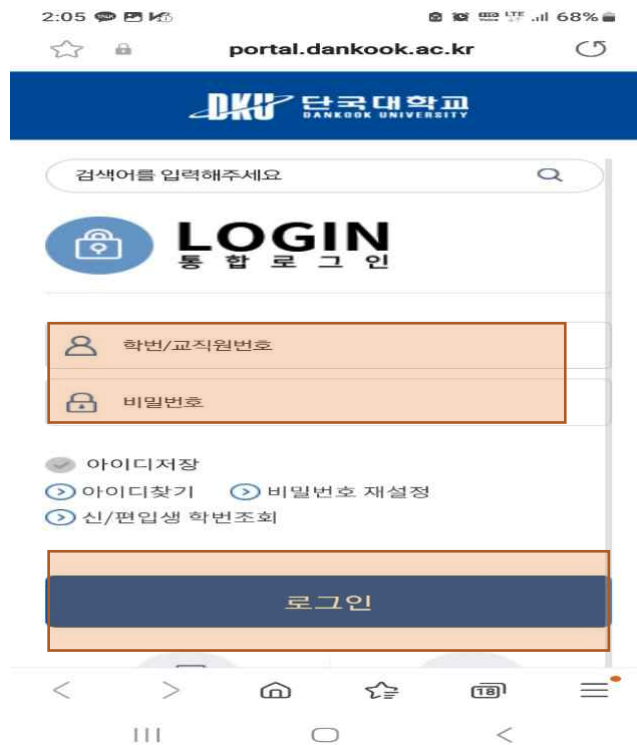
2:05 68%

portal.dankook.ac.kr

DKU 단국대학교
DANKOOK UNIVERSITY

검색어를 입력해주세요

LOGIN
통 합 로 그 인

학번/교직원번호

비밀번호

아이디저장
아이디찾기 비밀번호 재설정
신/편입생 학번조회

로그인

18